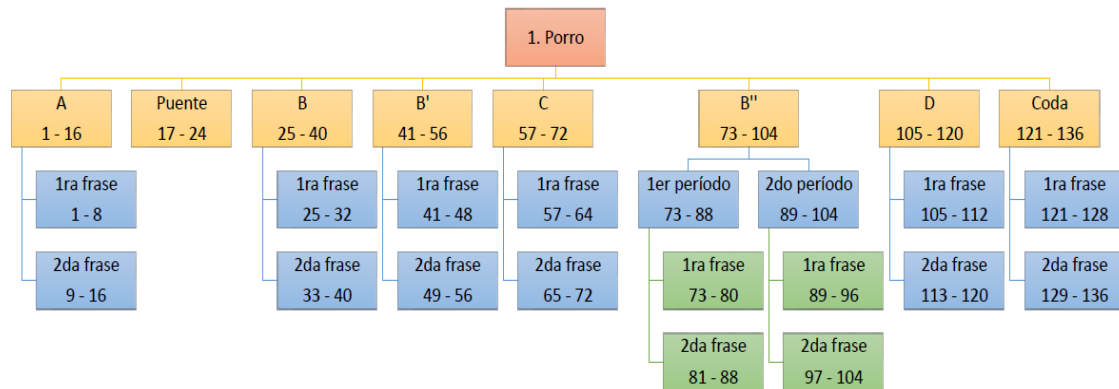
1. Porro

A
1 - 16

1ra frase
1 - 8

2da frase
9 - 16

Puente
17 - 24

B
25 - 40

1ra frase
25 - 32

2da frase
33 - 40

B'
41 - 56

1ra frase
41 - 48

2da frase
49 - 56

C
57 - 72

1ra frase
57 - 64

2da frase
65 - 72

B''
73 - 104

1er período
73 - 88

1ra frase
73 - 80

2da frase
81 - 88

2do período
89 - 104

1ra frase
89 - 96

2da frase
97 - 104

D
105 - 120

1ra frase
105 - 112

2da frase
113 - 120

Coda
121 - 136

1ra frase
121 - 128

2da frase
129 - 136